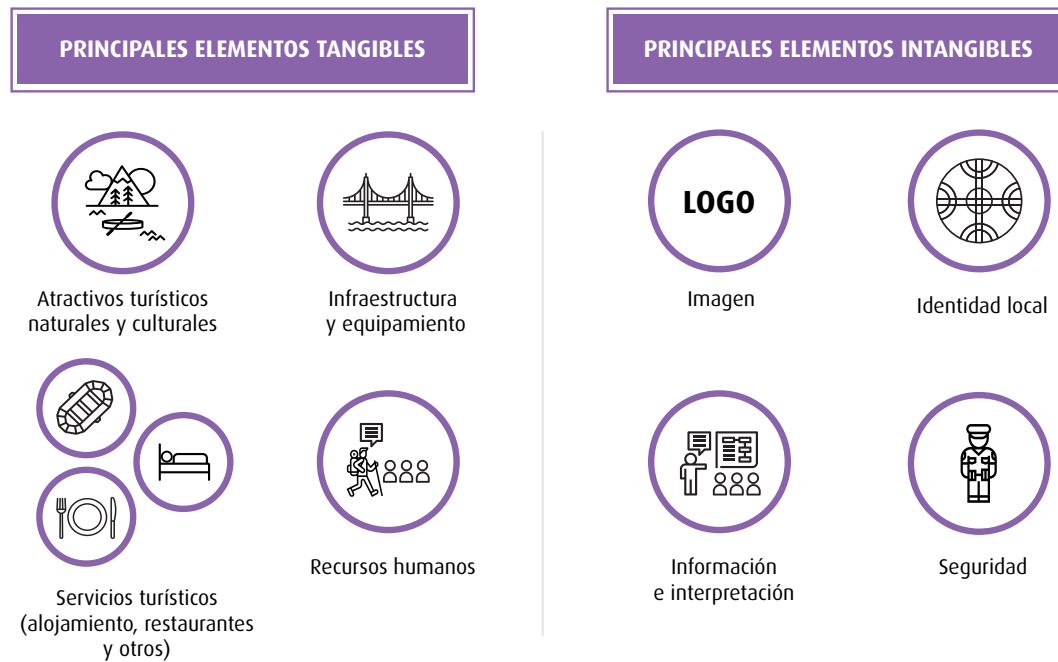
PRINCIPALES ELEMENTOS TANGIBLES

Atractivos turísticos naturales y culturales

Infraestructura y equipamiento

Servicios turísticos (alojamiento, restaurantes y otros)

Recursos humanos

PRINCIPALES ELEMENTOS INTANGIBLES

LOGO

Imagen

Identidad local

Información e interpretación

Seguridad